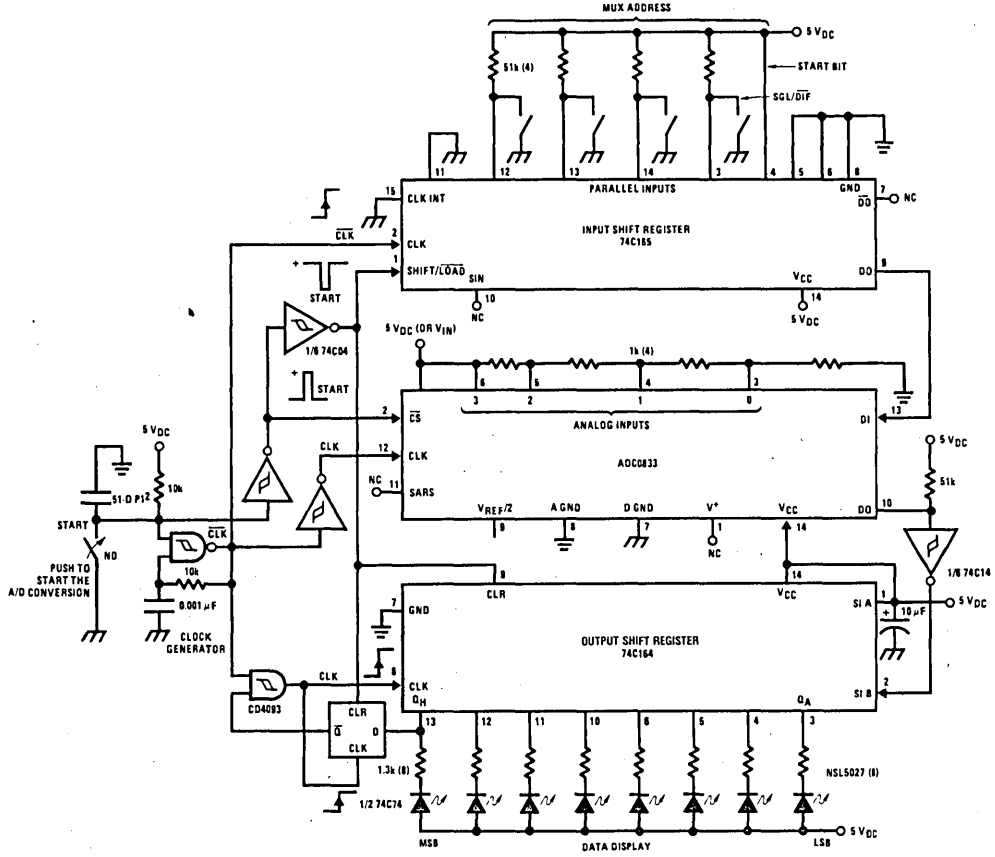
MUX ADDRESS

$5\ V_{DC}$

51k (4)

START BIT

SGL/$\overline{DIF}$

11 12 13 14 3 4 5 6 8

PARALLEL INPUTS

15 CLK INT

GND 7 $\overline{DO}$ NC

INPUT SHIFT REGISTER 74C165

$\overline{CLK}$

2 CLK

1 SHIFT/$\overline{LOAD}$

SIN

$V_{CC}$

DO 9

10 NC

14 $5\ V_{DC}$

START

1/6 74C04

$5\ V_{DC}$ (OR $V_{IN}$)

1k (4)

START

6 5 4 3

3 2 1 0

2 $\overline{CS}$

DI 13

ANALOG INPUTS

$5\ V_{DC}$

CLK

12 CLK

ADC0833

NC 11 SARS

$V_{REF}/2$ 9

A GND 8

D GND 7

$V^+$ 1 NC

$V_{CC}$ 14

DO 10

51k

$5\ V_{DC}$

10k

51.0 PF

START

$\overline{CLK}$

NO

PUSH TO START THE A/D CONVERSION

10k

0.001 μF

CLOCK GENERATOR

1/6 74C14

9 CLR

14 $V_{CC}$

1 SI A

10 μF

$5\ V_{DC}$

7 GND

OUTPUT SHIFT REGISTER 74C164

CD4093

CLK

8 CLK

$Q_H$

$Q_A$

2 SI B

CLR

$\overline{Q}$ D

CLK

13 12 11 10 6 5 4 3

1.3k (8)

NSL5027 (8)

1/2 74C74

MSB

DATA DISPLAY

LSB

$5\ V_{DC}$